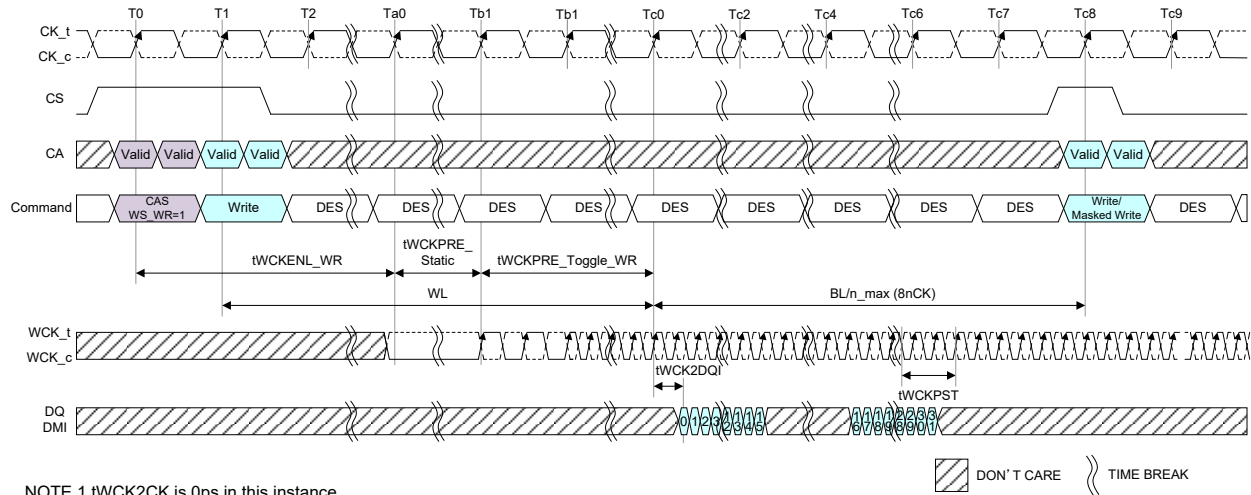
T0 T1 T2 Ta0 Tb1 Tb1 Tc0 Tc2 Tc4 Tc6 Tc7 Tc8 Tc9

CK_t
CK_c

CS

CA Valid Valid Valid Valid Valid Valid

Command CAS WS_WR=1 Write DES DES DES DES DES DES DES DES DES Write/ Masked Write DES

tWCKENL_WR tWCKPRE_ Static tWCKPRE_Toggle_WR

WL BL/n_max (8nCK)

WCK_t
WCK_c

tWCK2DQI tWCKPST

DQ DMI 0 1 2 3 1 1 1 1 1 1 1 1 2 2 2 2 3 3 ... 2 3 4 5 6 7 8 9 8 9 0 1

DON'T CARE TIME BREAK

NOTE 1 tWCK2CK is 0ps in this instance.